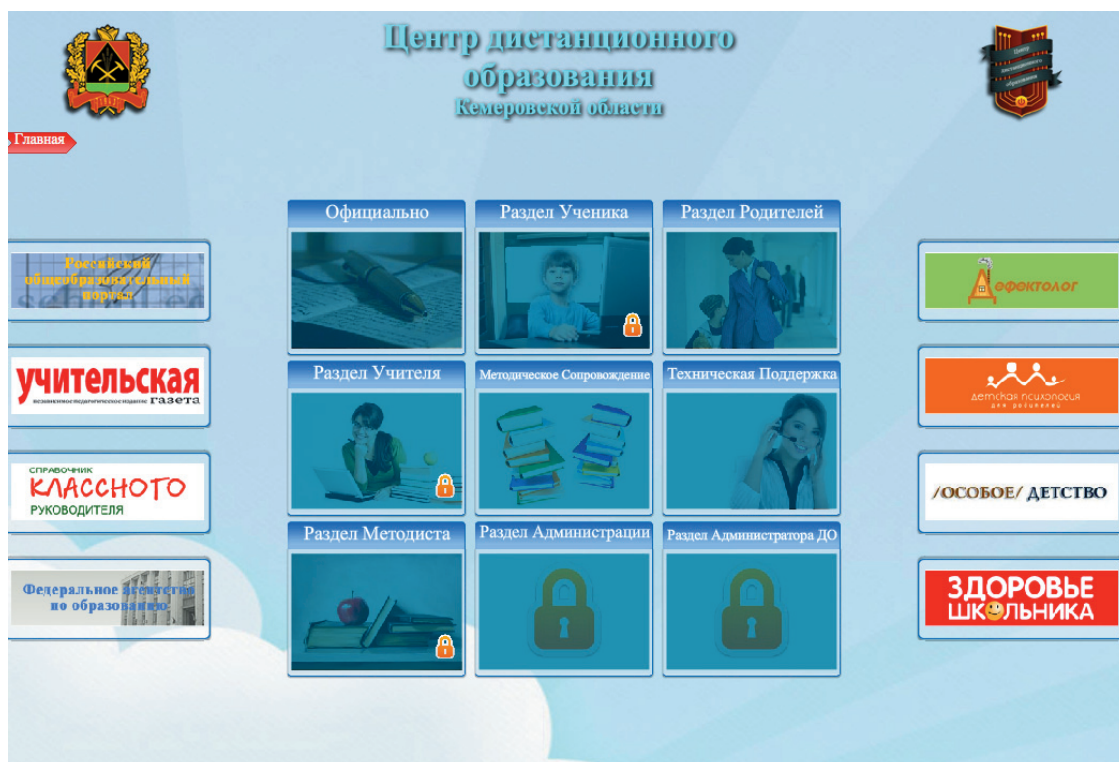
Центр дистанционного образования
Кемеровской области

Главная

Российский общеобразовательный портал

учительская
независимое педагогическое издание газета

СПРАВОЧНИК
КЛАССНОГО
РУКОВОДИТЕЛЯ

Федеральное агентство по образованию

Официально

Раздел Ученика

Раздел Родителей

Раздел Учителя

Методическое Сопровождение

Техническая Поддержка

Раздел Методиста

Раздел Администрации

Раздел Администратора ДО

Дефектолог

детская психология для родителей

/ОСОБОЕ/ ДЕТСТВО

ЗДОРОВЬЕ ШКОЛЬНИКА